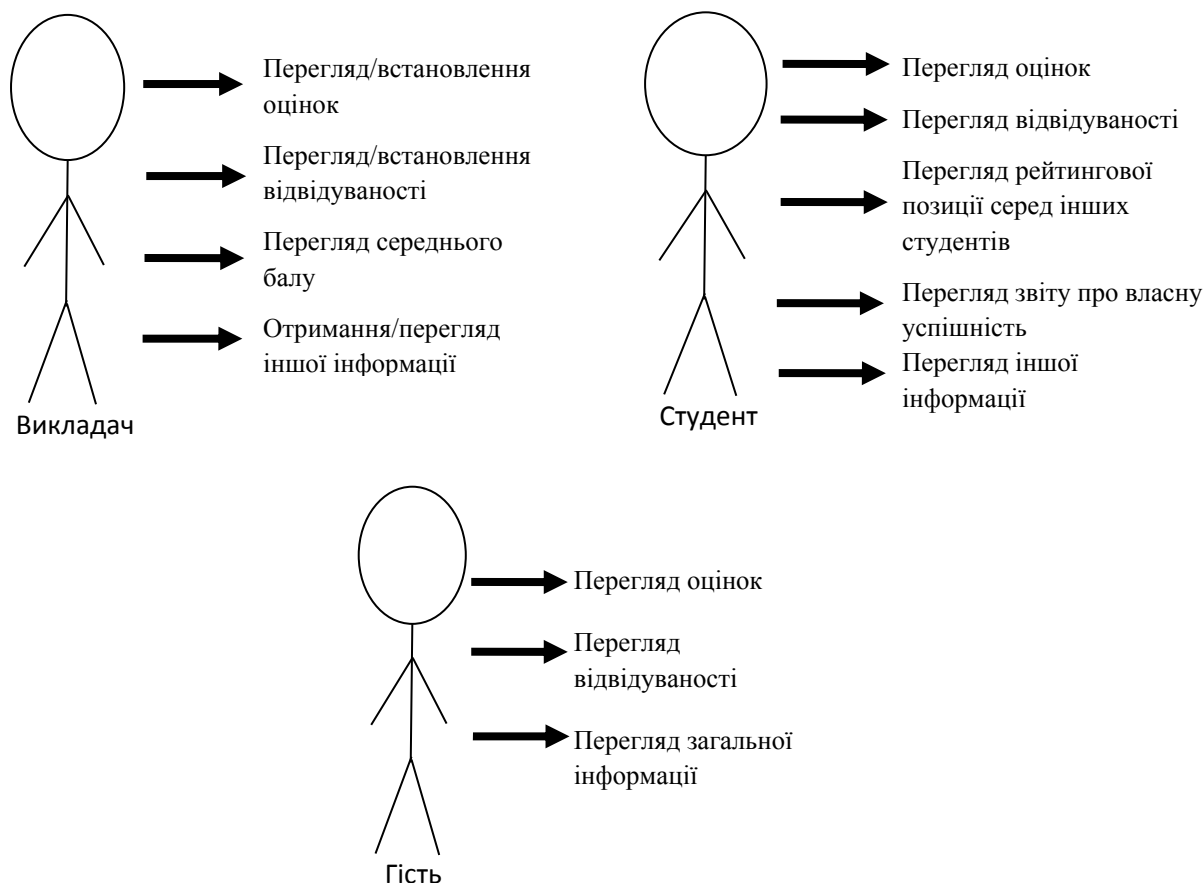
Перегляд/встановлення оцінок

Перегляд/встановлення відвідуваності

Перегляд середнього балу

Отримання/перегляд іншої інформації

Викладач

Перегляд оцінок

Перегляд відвідуваності

Перегляд рейтингової позиції серед інших студентів

Перегляд звіту про власну успішність

Перегляд іншої інформації

Студент

Перегляд оцінок

Перегляд відвідуваності

Перегляд загальної інформації

Гість